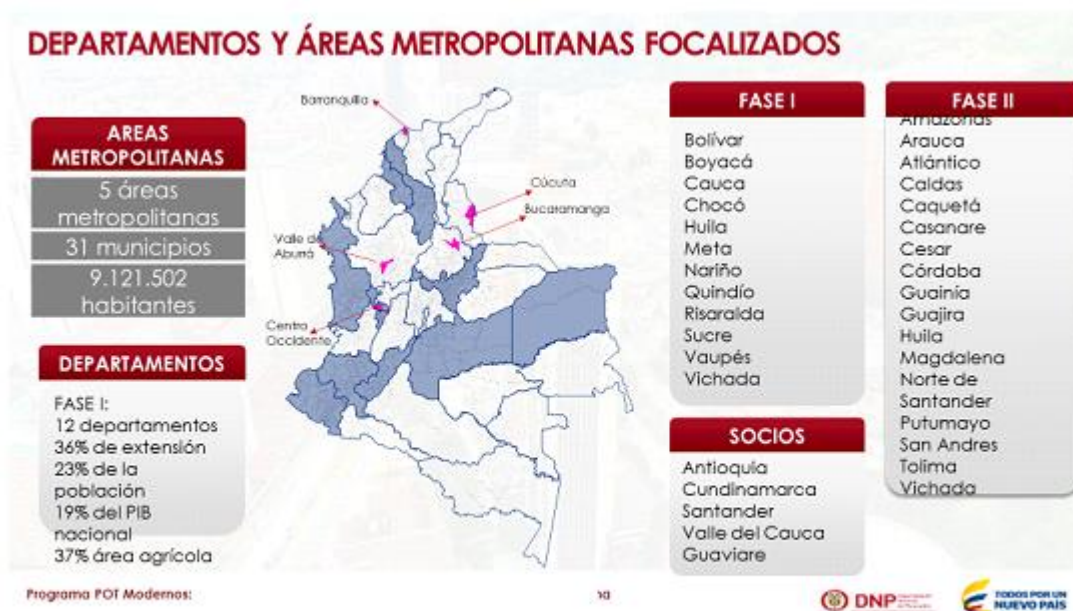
DEPARTAMENTOS Y ÁREAS METROPOLITANAS FOCALIZADOS

AREAS METROPOLITANAS

5 áreas metropolitanas

31 municipios

9.121.502 habitantes

DEPARTAMENTOS

FASE I:
12 departamentos
36% de extensión
23% de la población
19% del PIB nacional
37% área agrícola

Barranquilla

Cúcuta

Bucaramanga

Valle de Aburrá

Centro Occidente

FASE I

Bolívar
Boyacá
Cauca
Chocó
Huila
Meta
Nariño
Quindío
Risaralda
Sucre
Vaupés
Vichada

SOCIOS

Antioquia
Cundinamarca
Santander
Valle del Cauca
Guaviare

FASE II

Amazonas
Arauca
Atlántico
Caldas
Caquetá
Casanare
Cesar
Córdoba
Guainía
Guajira
Huila
Magdalena
Norte de Santander
Putumayo
San Andres
Tolima
Vichada

Programa POT Modernos:

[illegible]na

DNP

TODOS POR UN NUEVO PAÍS